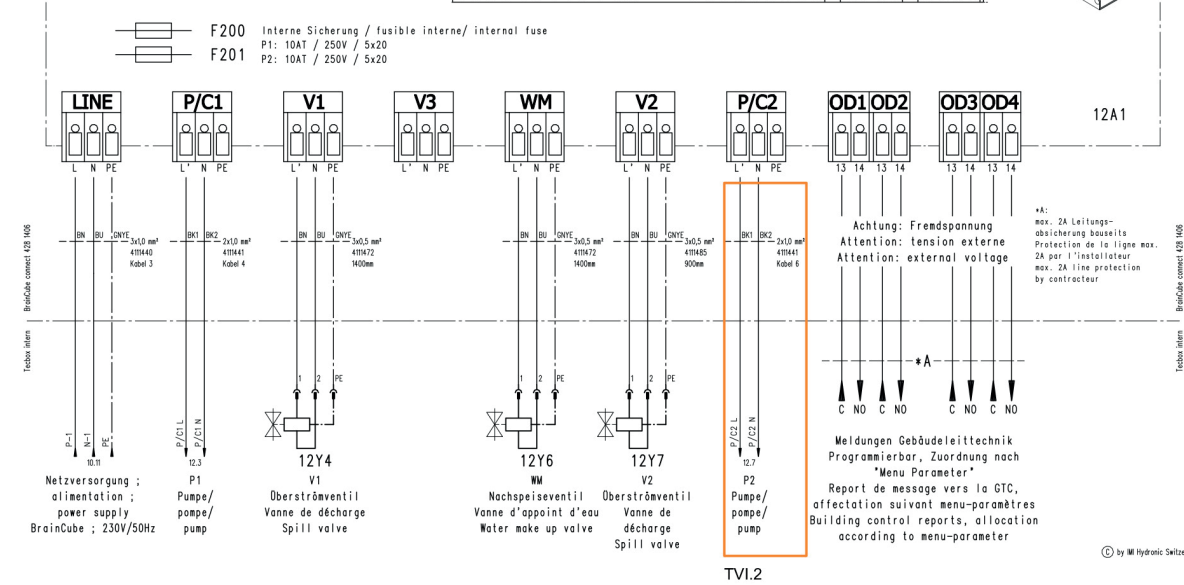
F200 Interne Sicherung / fusible interne/ internal fuse
P1: 10AT / 250V / 5x20
F201 P2: 10AT / 250V / 5x20

LINE
P/C1
V1
V3
WM
V2
P/C2
OD1 OD2
OD3 OD4
12A1

L N PE
L' N PE
L' N PE
L' N PE
L' N PE
L' N PE
L' N PE
13 14 13 14
13 14 13 14

BrainCube connect 428 1406

BN BU GNYE 3x1,0 mm² 4111440 Kabel 3
BK1 BK2 2x1,0 mm² 4111441 Kabel 4
BN BU GNYE 3x0,5 mm² 4111472 1400mm
BN BU GNYE 3x0,5 mm² 4111472 1400mm
BN BU GNYE 3x0,5 mm² 4111485 900mm
BK1 BK2 2x1,0 mm² 4111441 Kabel 6

Achtung: Fremdspannung
Attention: tension externe
Attention: external voltage

*A:
max. 2A Leitungsabsicherung bauseits
Protection de la ligne max. 2A par l'installateur
max. 2A line protection by contracteur

Tecbox intern

1 2 PE
1 2 PE
1 2 PE

*A

C NO C NO
C NO C NO

P-1 N-1 PE
10.11
P/C1 L P/C1 N
12.3
P/C2 L P/C2 N
12.7

12Y4
12Y6
12Y7

Netzversorgung ; alimentation ; power supply BrainCube ; 230V/50Hz

P1 Pumpe/ pompe/ pump

V1 Überströmventil Vanne de décharge Spill valve

WM Nachspeiseventil Vanne d'appoint d'eau Water make up valve

V2 Überströmventil Vanne de décharge Spill valve

P2 Pumpe/ pompe/ pump

Meldungen Gebäudeleittechnik Programmierbar, Zuordnung nach "Menu Parameter"
Report de message vers la GTC, affectation suivant menu-paramètres
Building control reports, allocation according to menu-parameter

TVI.2

© by IMI Hydronic Switze